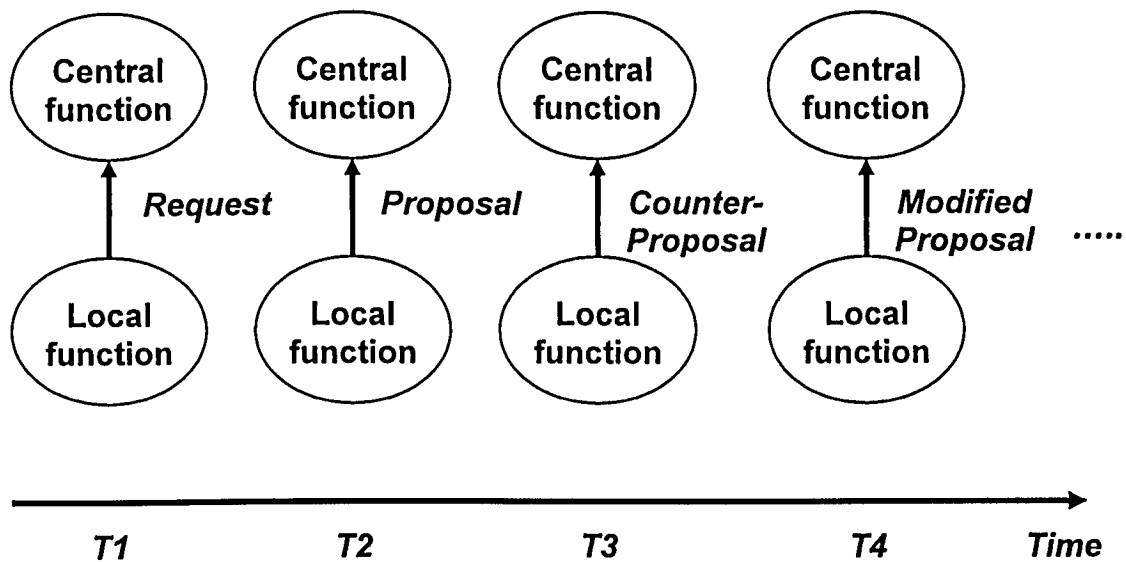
Central function

Request

Local function

Central function

Proposal

Local function

Central function

Counter-Proposal

Local function

Central function

Modified Proposal

Local function

.....

T1

T2

T3

T4

Time